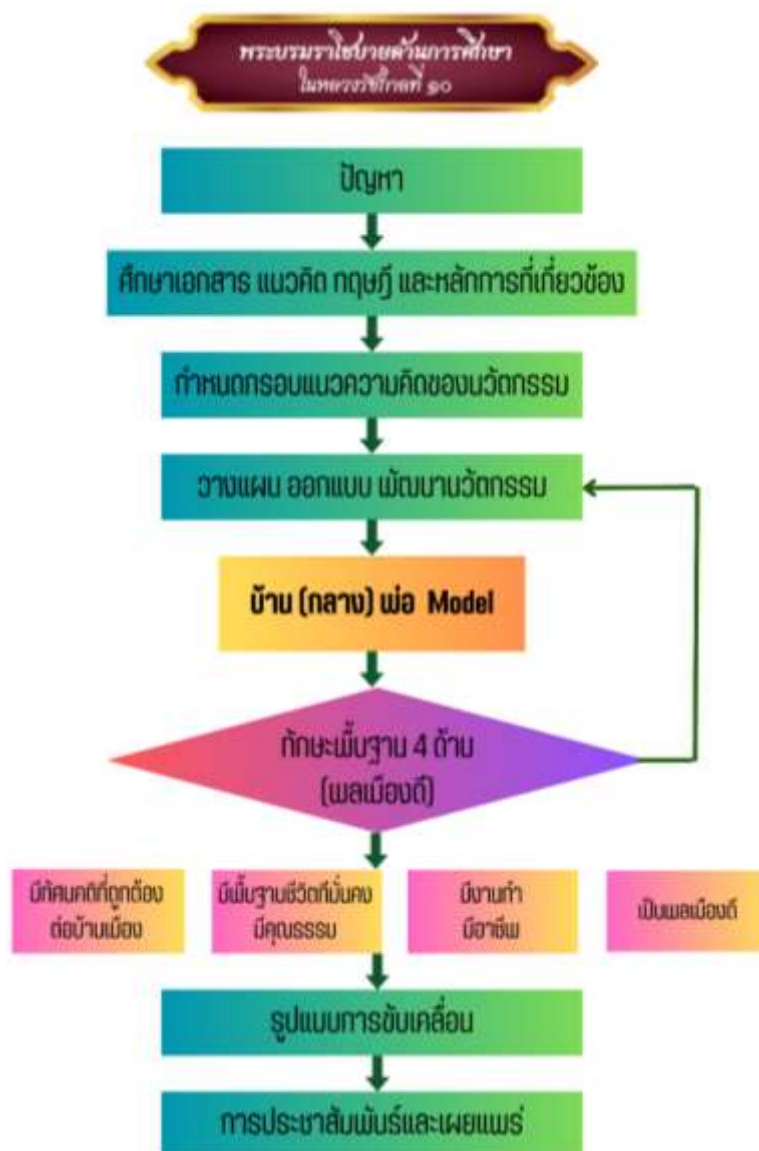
พระบรมราโชบายด้านการศึกษา ในหลวงรัชกาลที่ ๑๐

ปัญหา

ศึกษาเอกสาร แนวคิด ทฤษฎี และหลักการที่เกี่ยวข้อง

กำหนดกรอบแนวความคิดของนวัตกรรม

วางแผน ออกแบบ พัฒนานวัตกรรม

บ้าน (กลาง) พ่อ Model

ทักษะพื้นฐาน 4 ด้าน (พลเมืองดี)

มีทัศนคติที่ถูกต้องต่อบ้านเมือง

มีพื้นฐานชีวิตที่มั่นคง มีคุณธรรม

มีงานทำ มีอาชีพ

เป็นพลเมืองดี

รูปแบบการขับเคลื่อน

การประชาสัมพันธ์และเผยแพร่